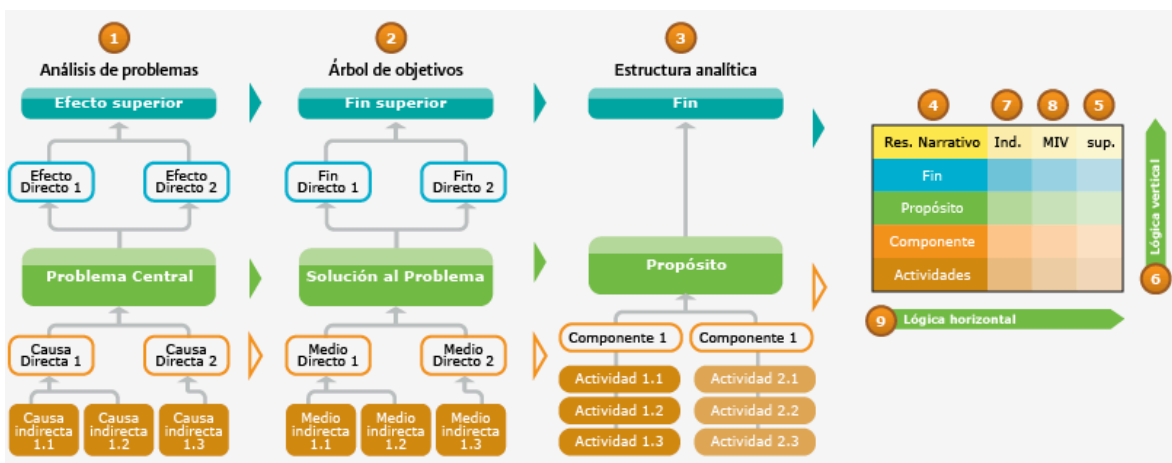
1
Análisis de problemas

Efecto superior

Efecto Directo 1

Efecto Directo 2

Problema Central

Causa Directa 1

Causa Directa 2

Causa indirecta 1.1

Causa indirecta 1.2

Causa indirecta 1.3

2
Árbol de objetivos

Fin superior

Fin Directo 1

Fin Directo 2

Solución al Problema

Medio Directo 1

Medio Directo 2

Medio indirecta 1.1

Medio indirecta 1.2

Medio indirecta 1.3

3
Estructura analítica

Fin

Propósito

Componente 1

Componente 1

Actividad 1.1

Actividad 1.2

Actividad 1.3

Actividad 2.1

Actividad 2.2

Actividad 2.3

4 7 8 5

| Res. Narrativo | Ind. | MIV | sup. |
|---|---|---|---|
| Fin | | | |
| Propósito | | | |
| Componente | | | |
| Actividades | | | |

Lógica vertical
6

9 Lógica horizontal